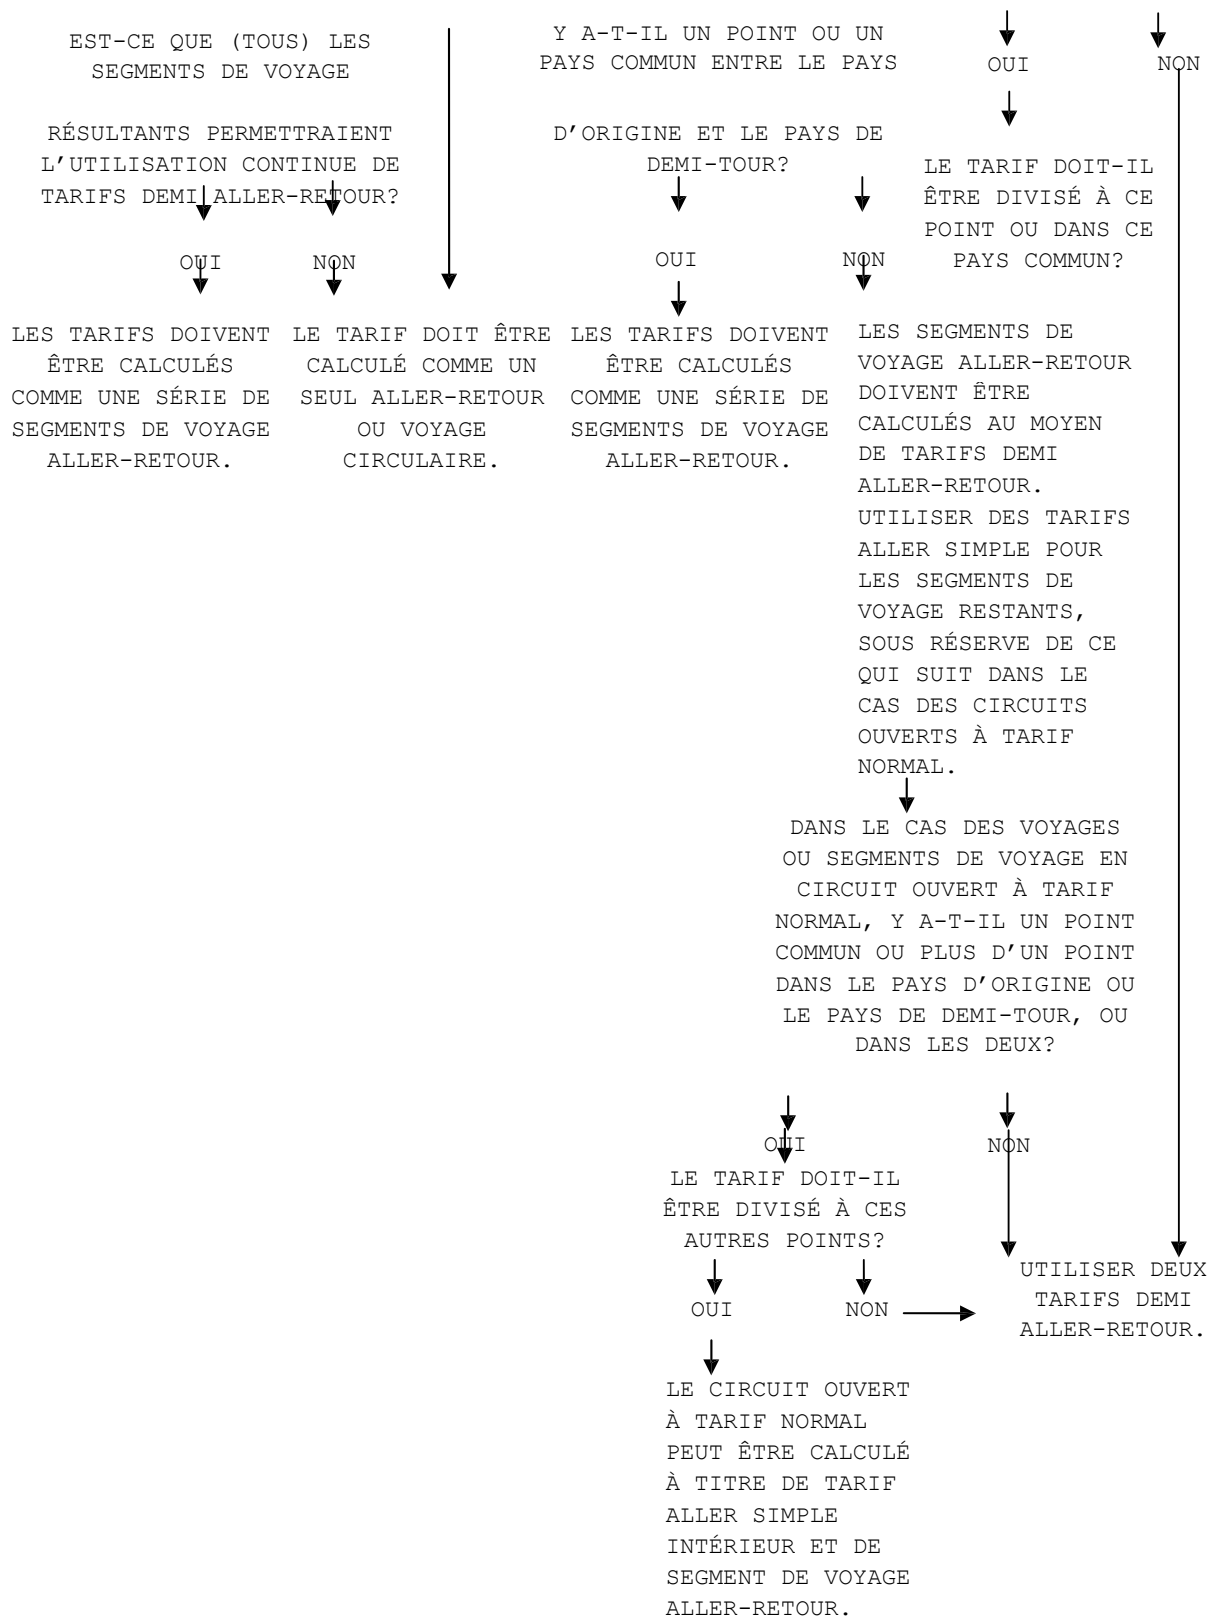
EST-CE QUE (TOUS) LES SEGMENTS DE VOYAGE

RÉSULTANTS PERMETTRAIENT L'UTILISATION CONTINUE DE TARIFS DEMI ALLER-RETOUR?

OUI NON

LES TARIFS DOIVENT ÊTRE CALCULÉS COMME UNE SÉRIE DE SEGMENTS DE VOYAGE ALLER-RETOUR.

LE TARIF DOIT ÊTRE CALCULÉ COMME UN SEUL ALLER-RETOUR OU VOYAGE CIRCULAIRE.

Y A-T-IL UN POINT OU UN PAYS COMMUN ENTRE LE PAYS

D'ORIGINE ET LE PAYS DE DEMI-TOUR?

OUI NON

LES TARIFS DOIVENT ÊTRE CALCULÉS COMME UNE SÉRIE DE SEGMENTS DE VOYAGE ALLER-RETOUR.

LES SEGMENTS DE VOYAGE ALLER-RETOUR DOIVENT ÊTRE CALCULÉS AU MOYEN DE TARIFS DEMI ALLER-RETOUR. UTILISER DES TARIFS ALLER SIMPLE POUR LES SEGMENTS DE VOYAGE RESTANTS, SOUS RÉSERVE DE CE QUI SUIT DANS LE CAS DES CIRCUITS OUVERTS À TARIF NORMAL.

OUI NON

LE TARIF DOIT-IL ÊTRE DIVISÉ À CE POINT OU DANS CE PAYS COMMUN?

DANS LE CAS DES VOYAGES OU SEGMENTS DE VOYAGE EN CIRCUIT OUVERT À TARIF NORMAL, Y A-T-IL UN POINT COMMUN OU PLUS D'UN POINT DANS LE PAYS D'ORIGINE OU LE PAYS DE DEMI-TOUR, OU DANS LES DEUX?

OUI NON

LE TARIF DOIT-IL ÊTRE DIVISÉ À CES AUTRES POINTS?

OUI NON

UTILISER DEUX TARIFS DEMI ALLER-RETOUR.

LE CIRCUIT OUVERT À TARIF NORMAL PEUT ÊTRE CALCULÉ À TITRE DE TARIF ALLER SIMPLE INTÉRIEUR ET DE SEGMENT DE VOYAGE ALLER-RETOUR.